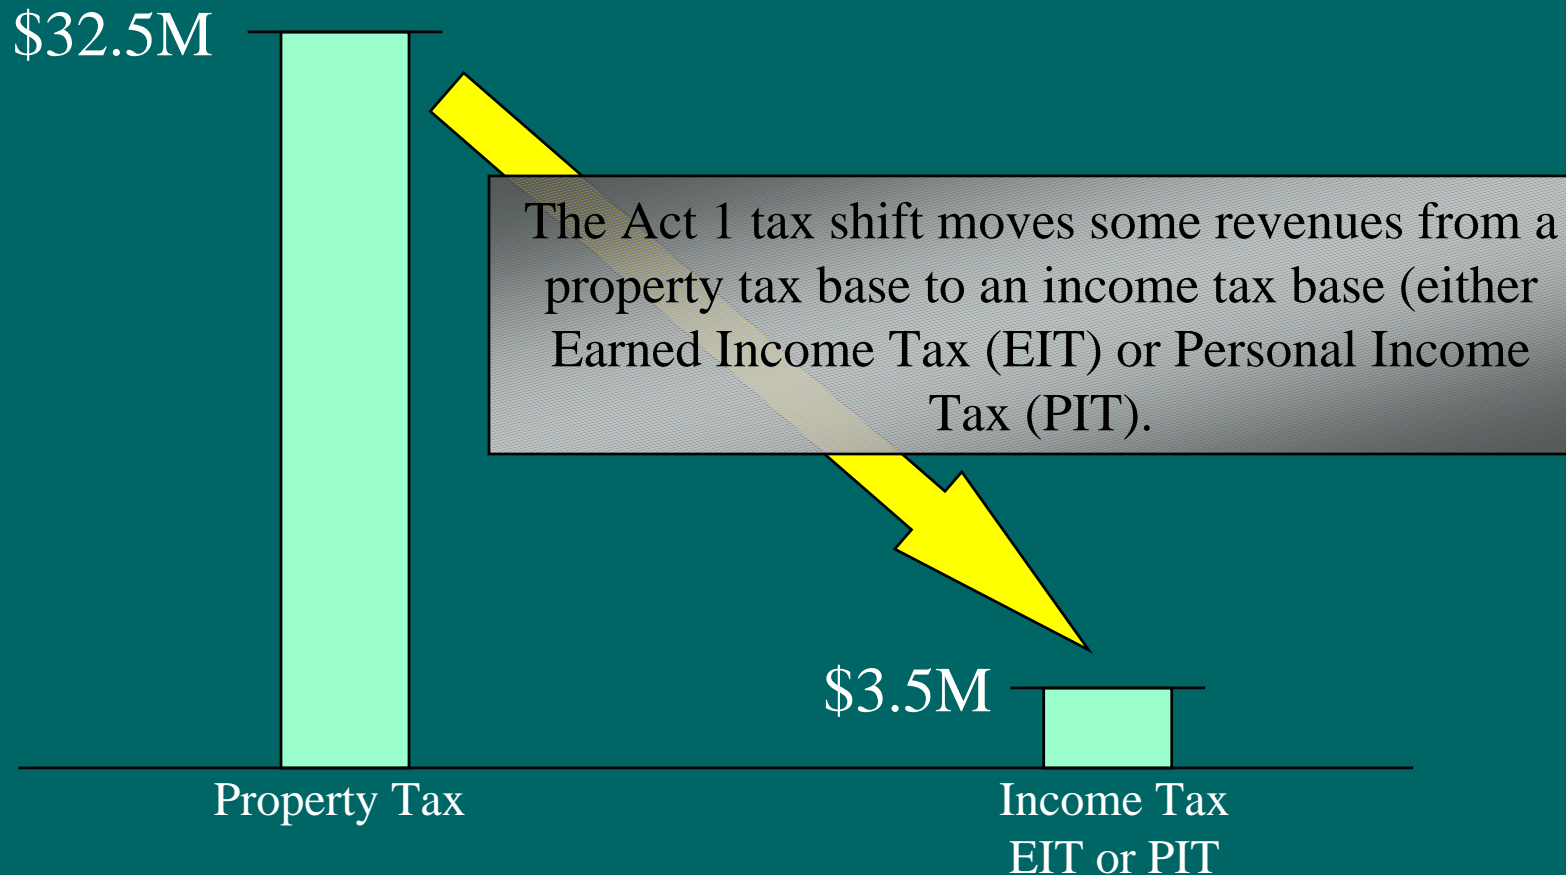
$32.5M

The Act 1 tax shift moves some revenues from a property tax base to an income tax base (either Earned Income Tax (EIT) or Personal Income Tax (PIT).

$3.5M

Property Tax

Income Tax
EIT or PIT